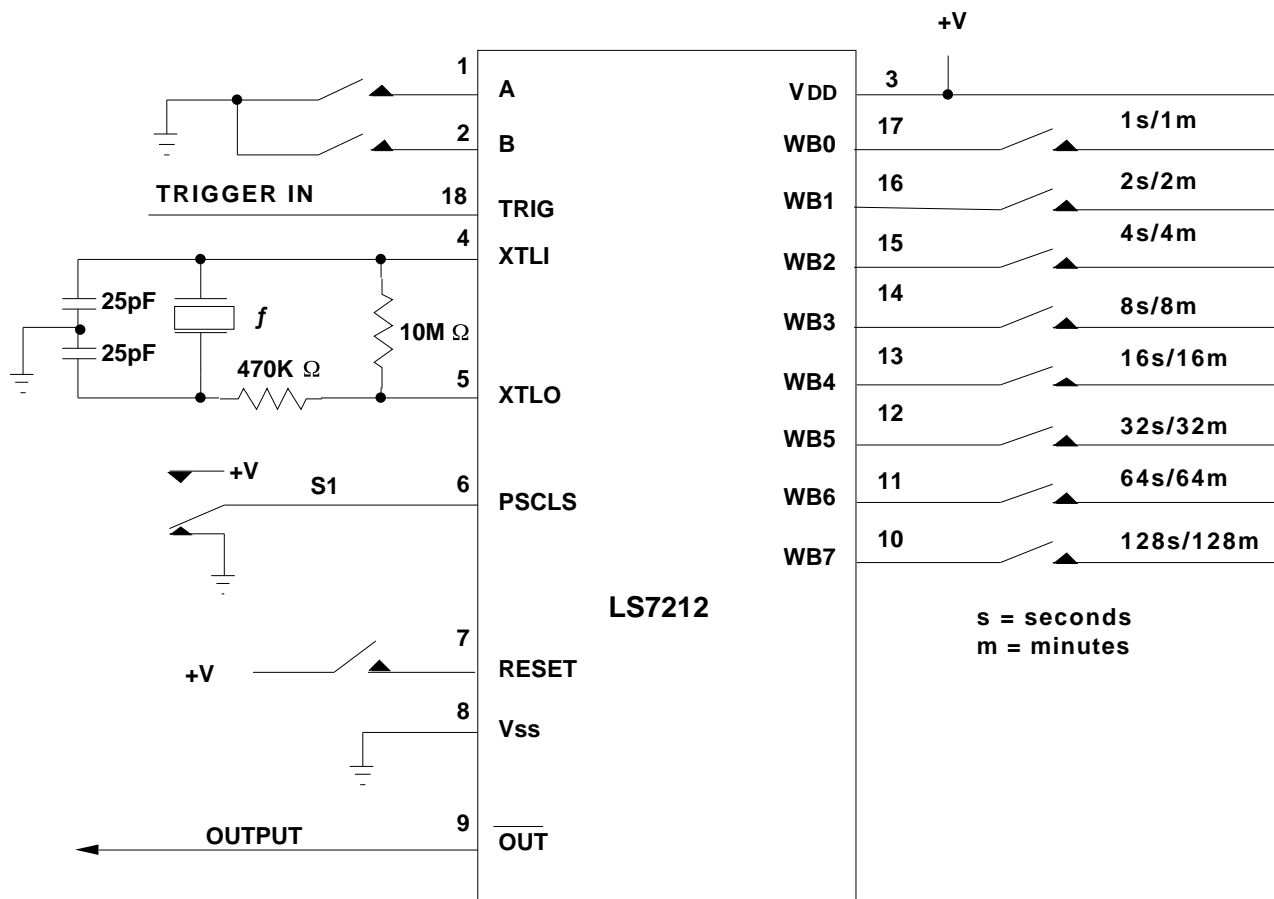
+V

1 A
2 B
TRIGGER IN 18 TRIG
4 XTLI
25pF
25pF
$f$
10M $\Omega$
470K $\Omega$
5 XTLO
+V
S1 6 PSCLS
LS7212
+V 7 RESET
8 Vss
OUTPUT 9 $\overline{OUT}$

VDD 3
WB0 17 1s/1m
WB1 16 2s/2m
WB2 15 4s/4m
WB3 14 8s/8m
WB4 13 16s/16m
WB5 12 32s/32m
WB6 11 64s/64m
WB7 10 128s/128m

s = seconds
m = minutes